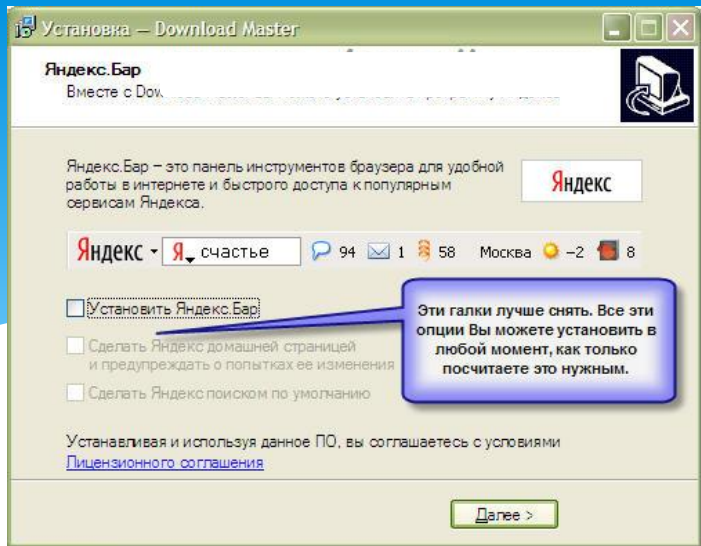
Установка — Download Master

Яндекс.Бар

Вместе с Dow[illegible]

Яндекс.Бар – это панель инструментов браузера для удобной работы в интернете и быстрого доступа к популярным сервисам Яндекса.

Яндекс

Яндекс Я счастье 94 1 58 Москва −2 8

Установить Яндекс.Бар

Сделать Яндекс домашней страницей и предупреждать о попытках ее изменения

Сделать Яндекс поиском по умолчанию

Эти галки лучше снять. Все эти опции Вы можете установить в любой момент, как только посчитаете это нужным.

Устанавливая и используя данное ПО, вы соглашаетесь с условиями Лицензионного соглашения

Далее >